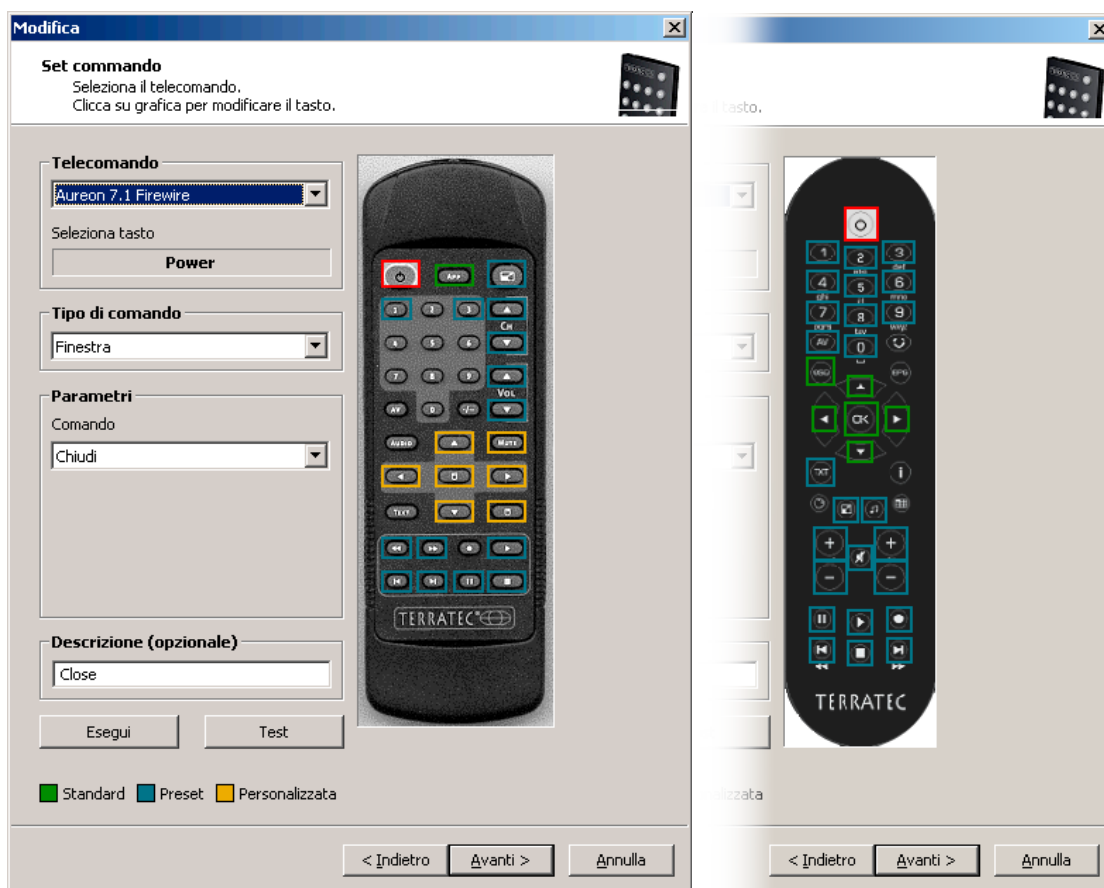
Modifica

Set commando
Seleziona il telecomando.
Clicca su grafica per modificare il tasto.

Telecomando
Aureon 7.1 Firewire
Seleziona tasto
Power

Tipo di comando
Finestra

Parametri
Comando
Chiudi

Descrizione (opzionale)
Close

Esegui
Test

Standard Preset Personalizzata

APP
CH
VOL
AV
AUDIO
MUTE
TEXT
TERRATEC

< Indietro
Avanti >
Annulla

l tasto.

1 2 3 4 5 6 7 8 9 0
abc def ghi jkl mno pqrs tuv wxyz
AV
OK
EPG
TXT
TERRATEC

lizzata

< Indietro
Avanti >
Annulla